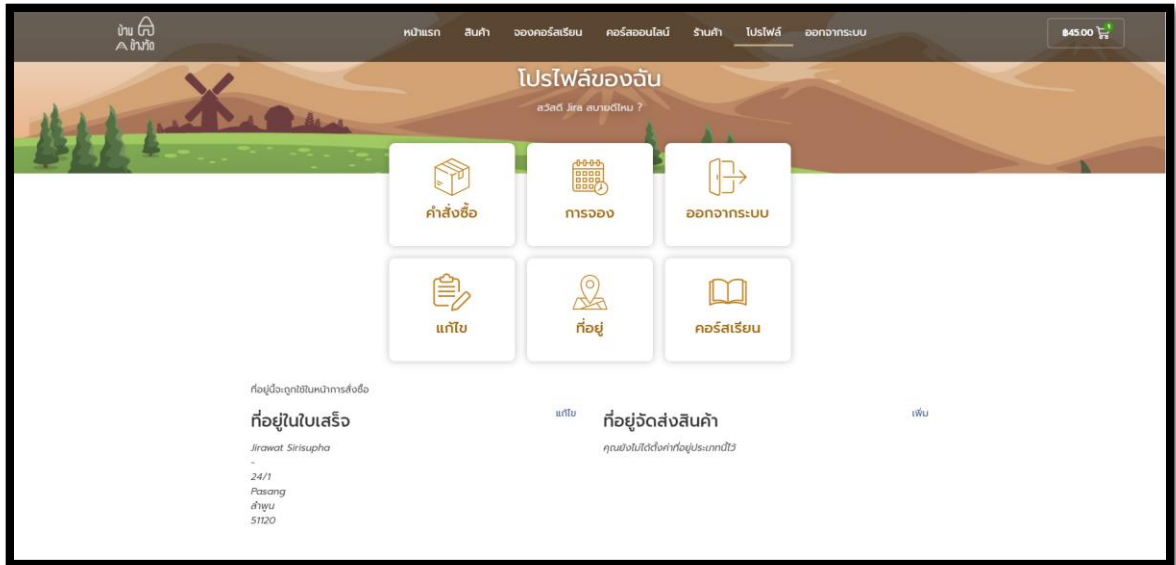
บ้าน ข้าวใจ

หน้าแรก สินค้า จองคอร์สเรียน คอร์สออนไลน์ ร้านค้า โปรไฟล์ ออกจากระบบ

฿45.00 1

โปรไฟล์ของฉัน

สวัสดี Jira สบายดีไหม ?

คำสั่งซื้อ

การจอง

ออกจากระบบ

แก้ไข

ที่อยู่

คอร์สเรียน

ที่อยู่นี้จะถูกใช้ในหน้าการสั่งซื้อ

ที่อยู่ในใบเสร็จ

แก้ไข

Jirawat Sirisupha
-
24/1
Pasang
ลำพูน
51120

ที่อยู่จัดส่งสินค้า

เพิ่ม

คุณยังไม่ได้ตั้งค่าที่อยู่ประเภทนี้ไว้